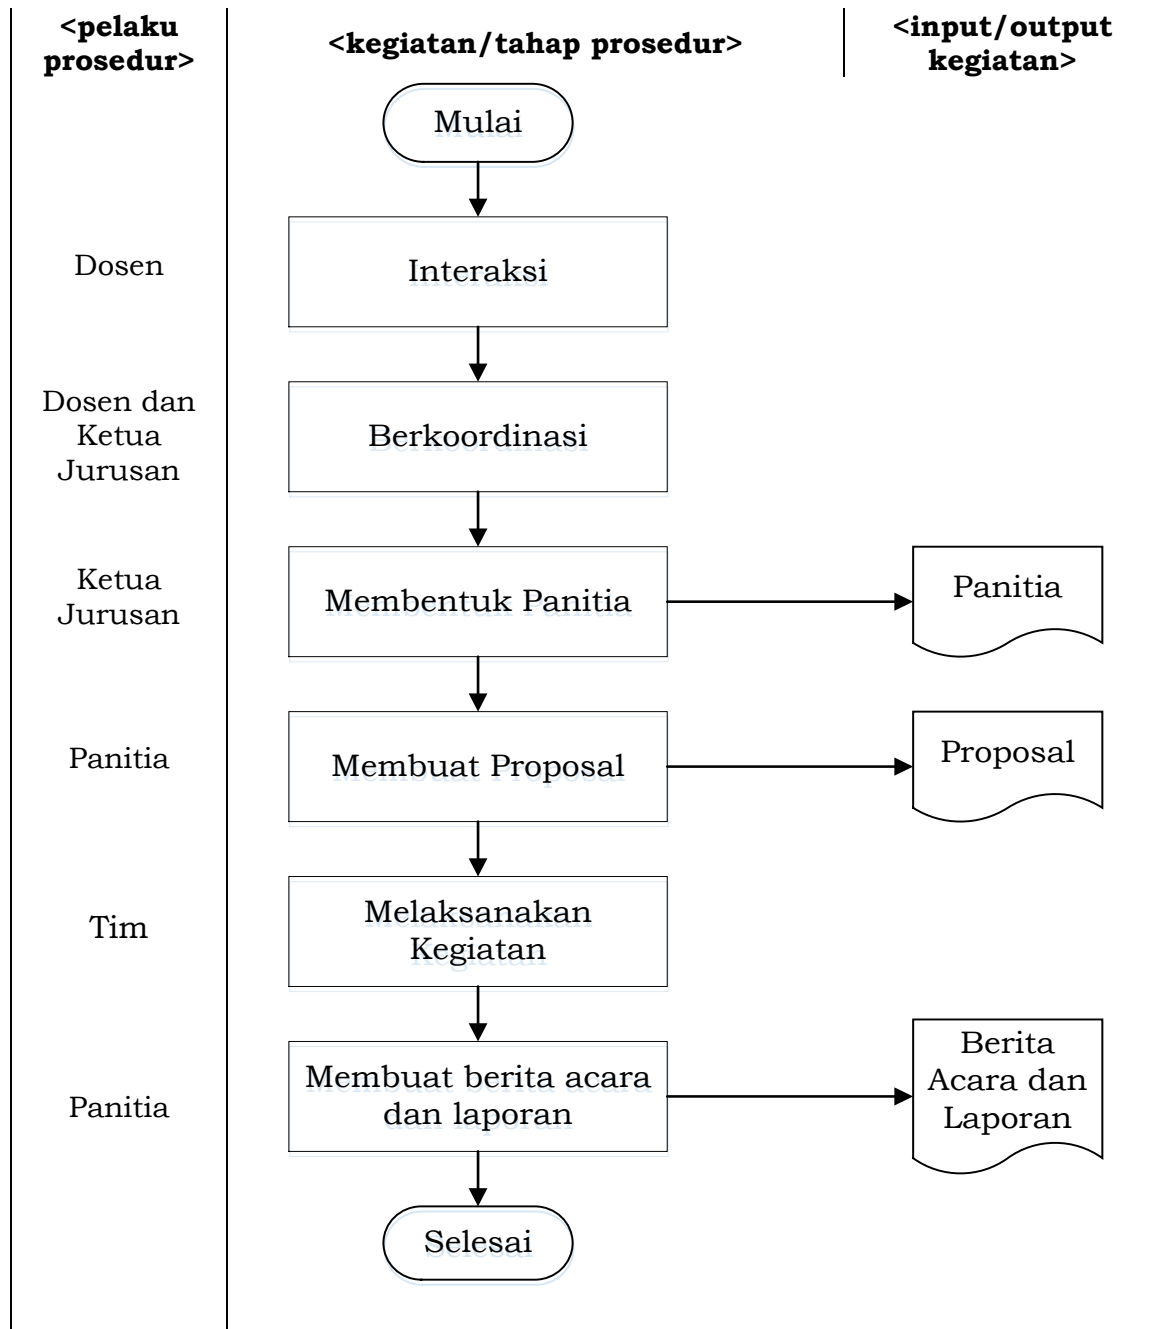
<pelaku prosedur>

<kegiatan/tahap prosedur>

<input/output kegiatan>

Mulai

Dosen

Interaksi

Dosen dan Ketua Jurusan

Berkoordinasi

Ketua Jurusan

Membentuk Panitia

Panitia

Panitia

Membuat Proposal

Proposal

Tim

Melaksanakan Kegiatan

Panitia

Membuat berita acara dan laporan

Berita Acara dan Laporan

Selesai